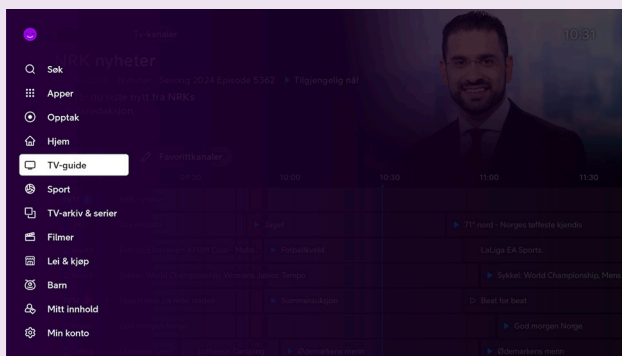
TV-kanaler

10:31

NRK nyheter

Sesong 2024 Episode 5362 Tilgjengelig nå!

Søk

Apper

Opptak

Hjem

TV-guide

Sport

TV-arkiv & serier

Filmer

Lei & kjøp

Barn

Mitt innhold

Min konto

Favorittkanaler

10:30

11:00

10:30

11:00

11:30

71° nord - Norges tøffeste kjendis

LaLiga EA Sports

Sykkel: World Championship, Menn

Beat for beat

God morgen Norge

Ødemarkens menn